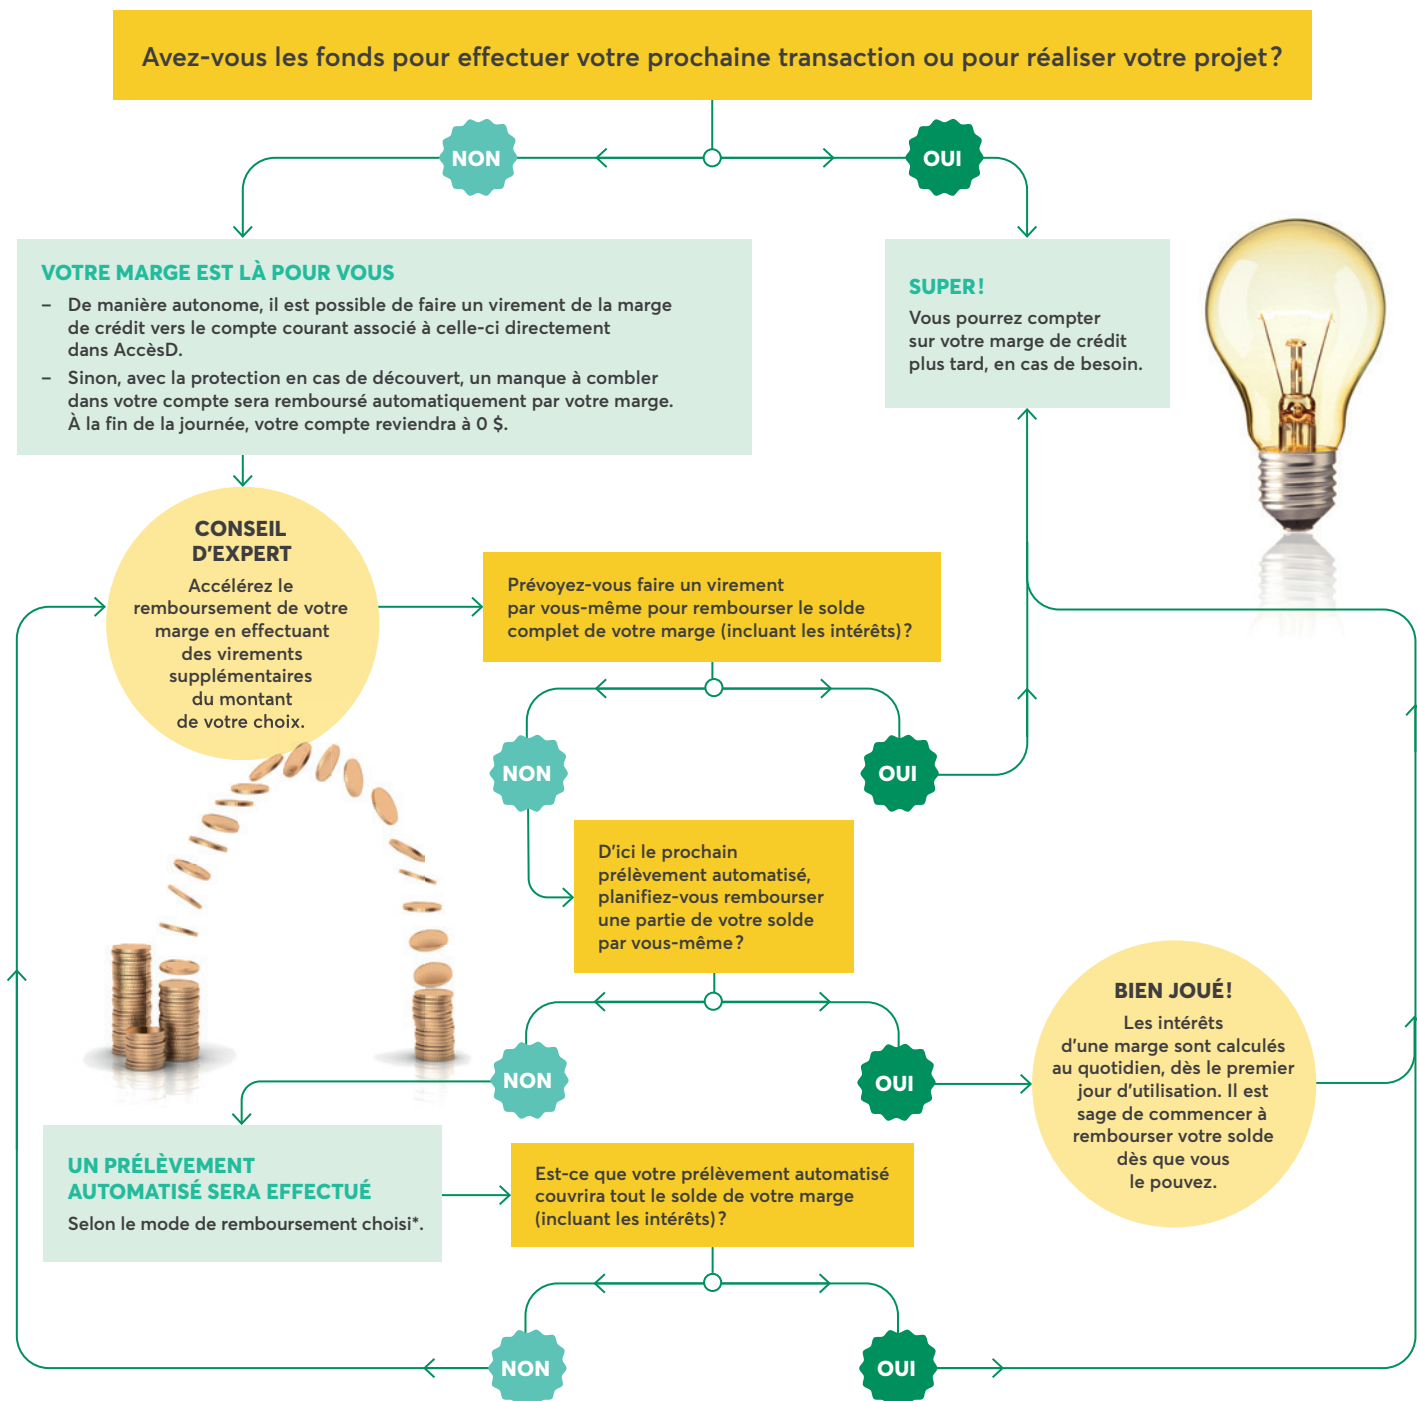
Avez-vous les fonds pour effectuer votre prochaine transaction ou pour réaliser votre projet?

NON

OUI

VOTRE MARGE EST LÀ POUR VOUS

– De manière autonome, il est possible de faire un virement de la marge de crédit vers le compte courant associé à celle-ci directement dans AccèsD.

– Sinon, avec la protection en cas de découvert, un manque à combler dans votre compte sera remboursé automatiquement par votre marge. À la fin de la journée, votre compte reviendra à 0 $.

SUPER!

Vous pourrez compter sur votre marge de crédit plus tard, en cas de besoin.

CONSEIL D'EXPERT

Accélérez le remboursement de votre marge en effectuant des virements supplémentaires du montant de votre choix.

Prévoyez-vous faire un virement par vous-même pour rembourser le solde complet de votre marge (incluant les intérêts)?

NON

OUI

D'ici le prochain prélèvement automatisé, planifiez-vous rembourser une partie de votre solde par vous-même?

NON

OUI

BIEN JOUÉ!

Les intérêts d'une marge sont calculés au quotidien, dès le premier jour d'utilisation. Il est sage de commencer à rembourser votre solde dès que vous le pouvez.

UN PRÉLÈVEMENT AUTOMATISÉ SERA EFFECTUÉ

Selon le mode de remboursement choisi*.

Est-ce que votre prélèvement automatisé couvrira tout le solde de votre marge (incluant les intérêts)?

NON

OUI